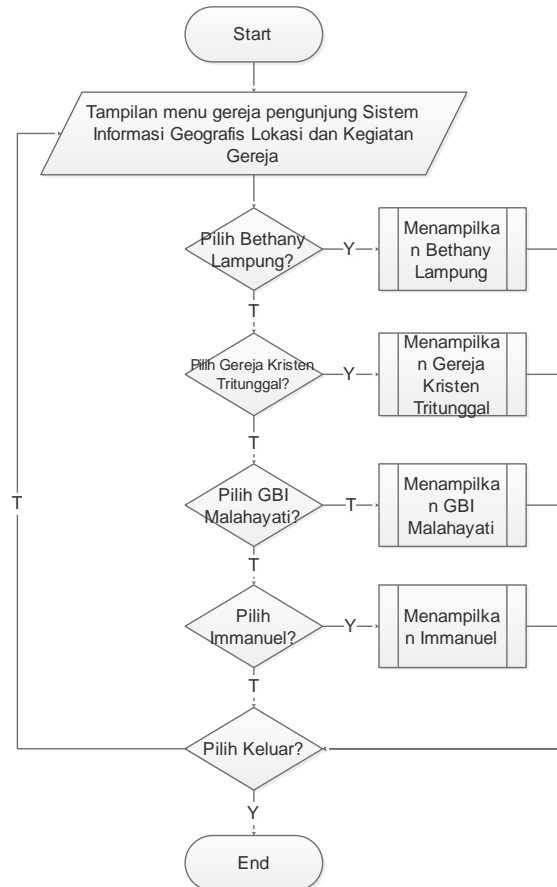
Start

Tampilan menu gereja pengunjung Sistem Informasi Geografis Lokasi dan Kegiatan Gereja

Pilih Bethany Lampung?

Y

Menampilkan Bethany Lampung

T

Pilih Gereja Kristen Tritunggal?

Y

Menampilkan Gereja Kristen Tritunggal

T

Pilih GBI Malahayati?

T

Menampilkan GBI Malahayati

T

Pilih Immanuel?

Y

Menampilkan Immanuel

T

T

Pilih Keluar?

Y

End